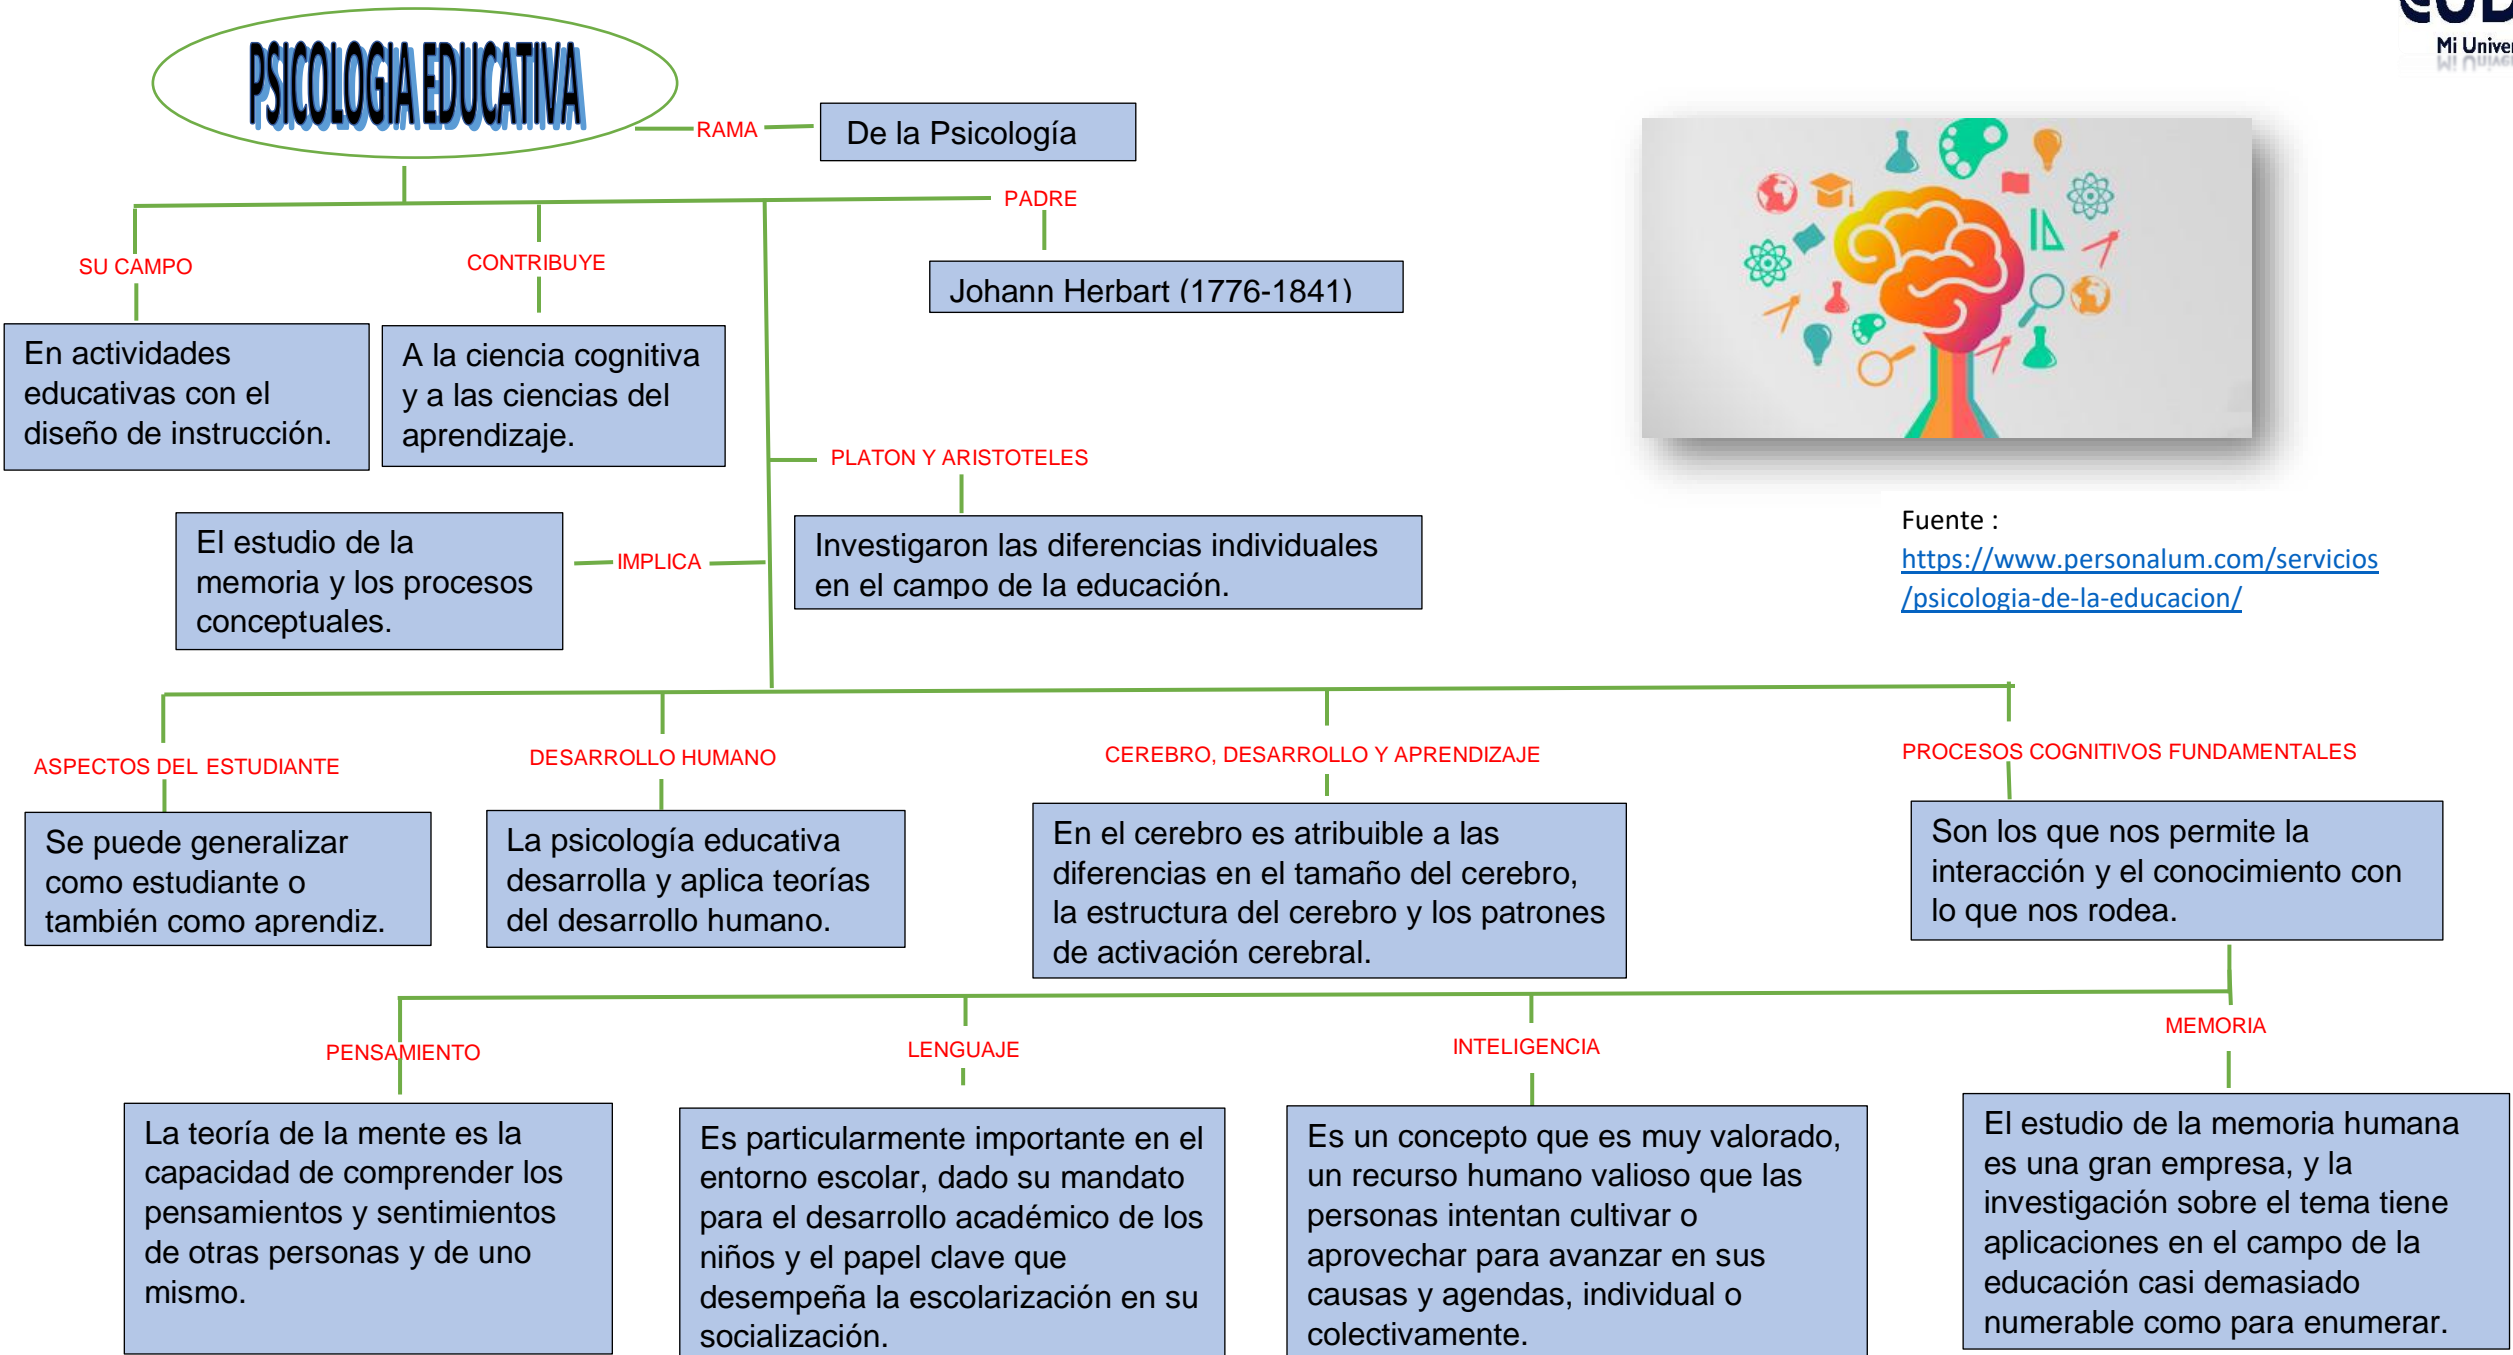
PSICOLOGIA EDUCATIVA

Mi Univer

RAMA

De la Psicología

PADRE

Johann Herbart (1776-1841)

SU CAMPO

En actividades educativas con el diseño de instrucción.

CONTRIBUYE

A la ciencia cognitiva y a las ciencias del aprendizaje.

PLATON Y ARISTOTELES

Investigaron las diferencias individuales en el campo de la educación.

IMPLICA

El estudio de la memoria y los procesos conceptuales.

Fuente :
https://www.personalum.com/servicios/psicologia-de-la-educacion/

ASPECTOS DEL ESTUDIANTE

Se puede generalizar como estudiante o también como aprendiz.

DESARROLLO HUMANO

La psicología educativa desarrolla y aplica teorías del desarrollo humano.

CEREBRO, DESARROLLO Y APRENDIZAJE

En el cerebro es atribuible a las diferencias en el tamaño del cerebro, la estructura del cerebro y los patrones de activación cerebral.

PROCESOS COGNITIVOS FUNDAMENTALES

Son los que nos permite la interacción y el conocimiento con lo que nos rodea.

PENSAMIENTO

La teoría de la mente es la capacidad de comprender los pensamientos y sentimientos de otras personas y de uno mismo.

LENGUAJE

Es particularmente importante en el entorno escolar, dado su mandato para el desarrollo académico de los niños y el papel clave que desempeña la escolarización en su socialización.

INTELIGENCIA

Es un concepto que es muy valorado, un recurso humano valioso que las personas intentan cultivar o aprovechar para avanzar en sus causas y agendas, individual o colectivamente.

MEMORIA

El estudio de la memoria humana es una gran empresa, y la investigación sobre el tema tiene aplicaciones en el campo de la educación casi demasiado numerable como para enumerar.